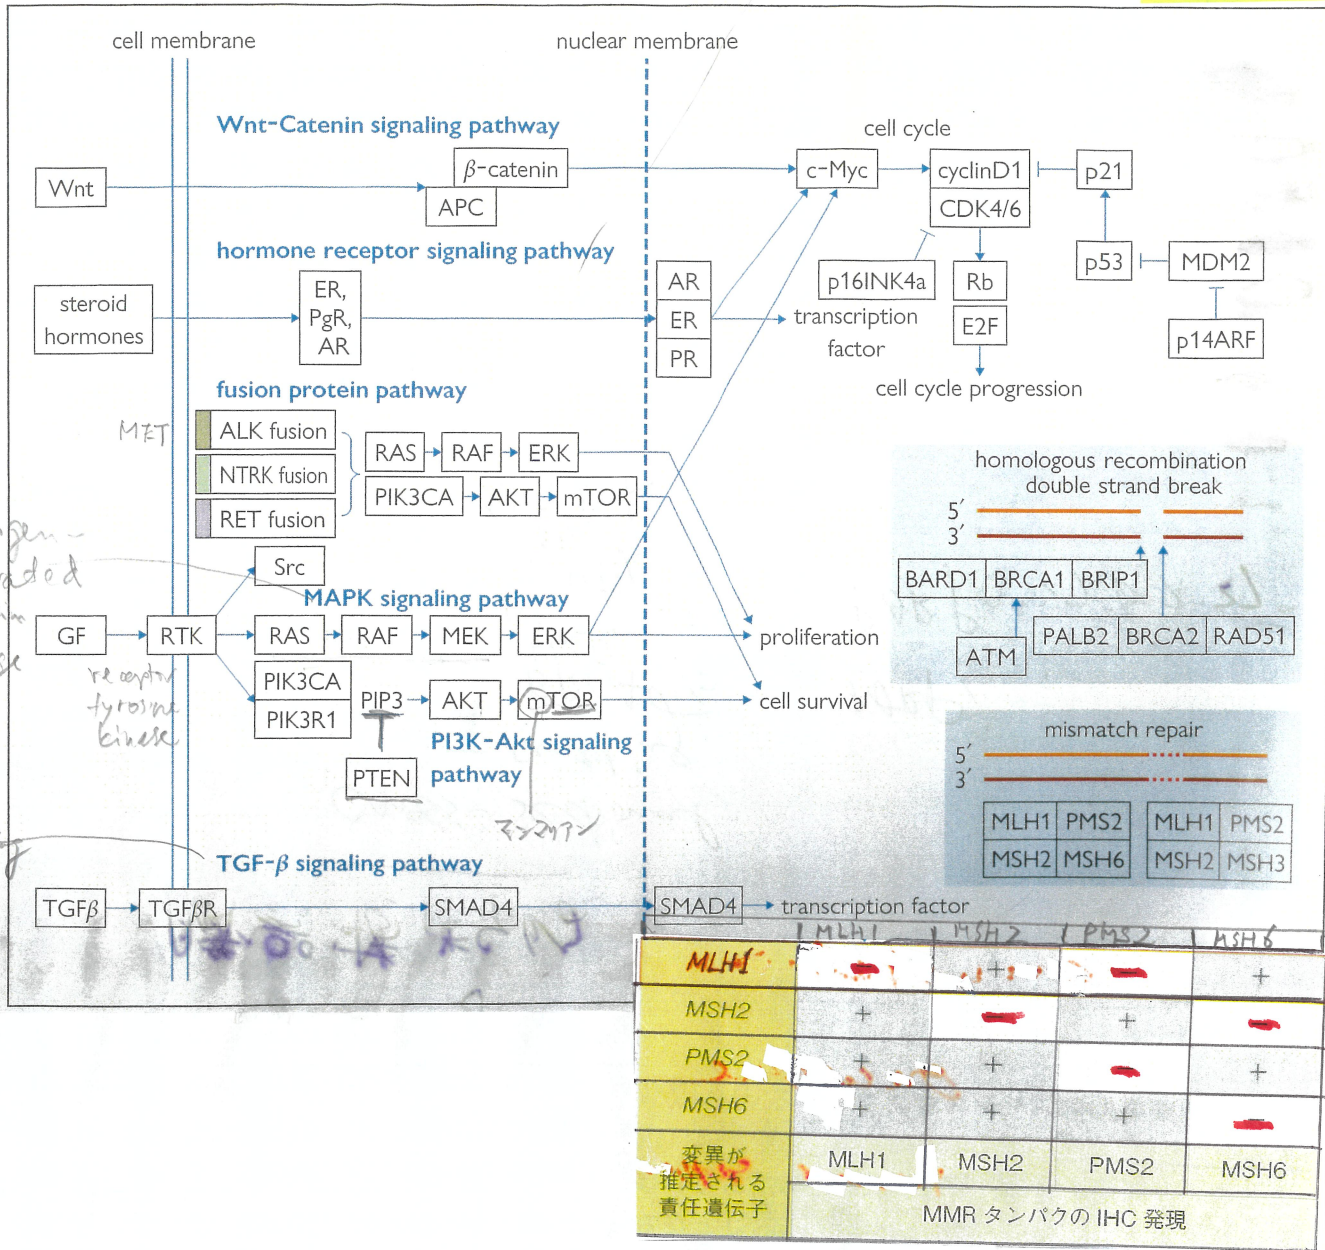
cell membrane

nuclear membrane

Wnt-Catenin signaling pathway

Wnt

$\beta$-catenin

APC

c-Myc

cell cycle

cyclinD1

CDK4/6

p21

hormone receptor signaling pathway

steroid hormones

ER, PgR, AR

AR

ER

PR

transcription factor

p16INK4a

Rb

E2F

p53

MDM2

p14ARF

cell cycle progression

fusion protein pathway

MET

ALK fusion

NTRK fusion

RET fusion

RAS

RAF

ERK

PIK3CA

AKT

mTOR

homologous recombination

double strand break

5′

3′

BARD1

BRCA1

BRIP1

ATM

PALB2

BRCA2

RAD51

Src

MAPK signaling pathway

GF

RTK

RAS

RAF

MEK

ERK

proliferation

receptor tyrosine kinase

PIK3CA

PIK3R1

PIP3

AKT

mTOR

cell survival

PI3K-Akt signaling pathway

PTEN

マンマリアン

mismatch repair

5′

3′

MLH1

PMS2

MSH2

MSH6

MLH1

PMS2

MSH2

MSH3

TGF-$\beta$ signaling pathway

TGF$\beta$

TGF$\beta$R

SMAD4

SMAD4

transcription factor

| | MLH1 | MSH2 | PMS2 | MSH6 |
|---|---|---|---|---|
| MLH1 | − | + | − | + |
| MSH2 | + | − | + | − |
| PMS2 | + | + | − | + |
| MSH6 | + | + | + | − |
| 変異が推定される責任遺伝子 | MLH1 | MSH2 | PMS2 | MSH6 |

MMR タンパクの IHC 発現